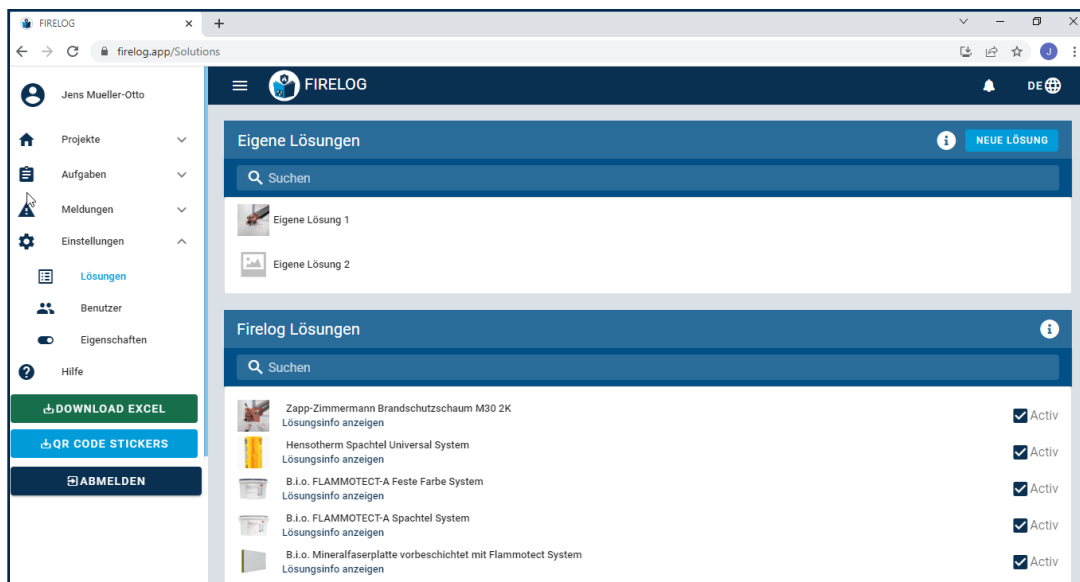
FIRELOG ×
+
firelog.app/Solutions
J

Jens Mueller-Otto
Projekte
Aufgaben
Meldungen
Einstellungen
Lösungen
Benutzer
Eigenschaften
Hilfe
DOWNLOAD EXCEL
QR CODE STICKERS
ABMELDEN

FIRELOG
DE

Eigene Lösungen
NEUE LÖSUNG
Suchen
Eigene Lösung 1
Eigene Lösung 2

Firelog Lösungen
Suchen
Zapp-Zimmermann Brandschutzschaum M30 2K
Lösungsinfo anzeigen
Activ
Hensotherm Spachtel Universal System
Lösungsinfo anzeigen
Activ
B.i.o. FLAMMOTECT-A Feste Farbe System
Lösungsinfo anzeigen
Activ
B.i.o. FLAMMOTECT-A Spachtel System
Lösungsinfo anzeigen
Activ
B.i.o. Mineralfaserplatte vorbeschichtet mit Flammotect System
Lösungsinfo anzeigen
Activ